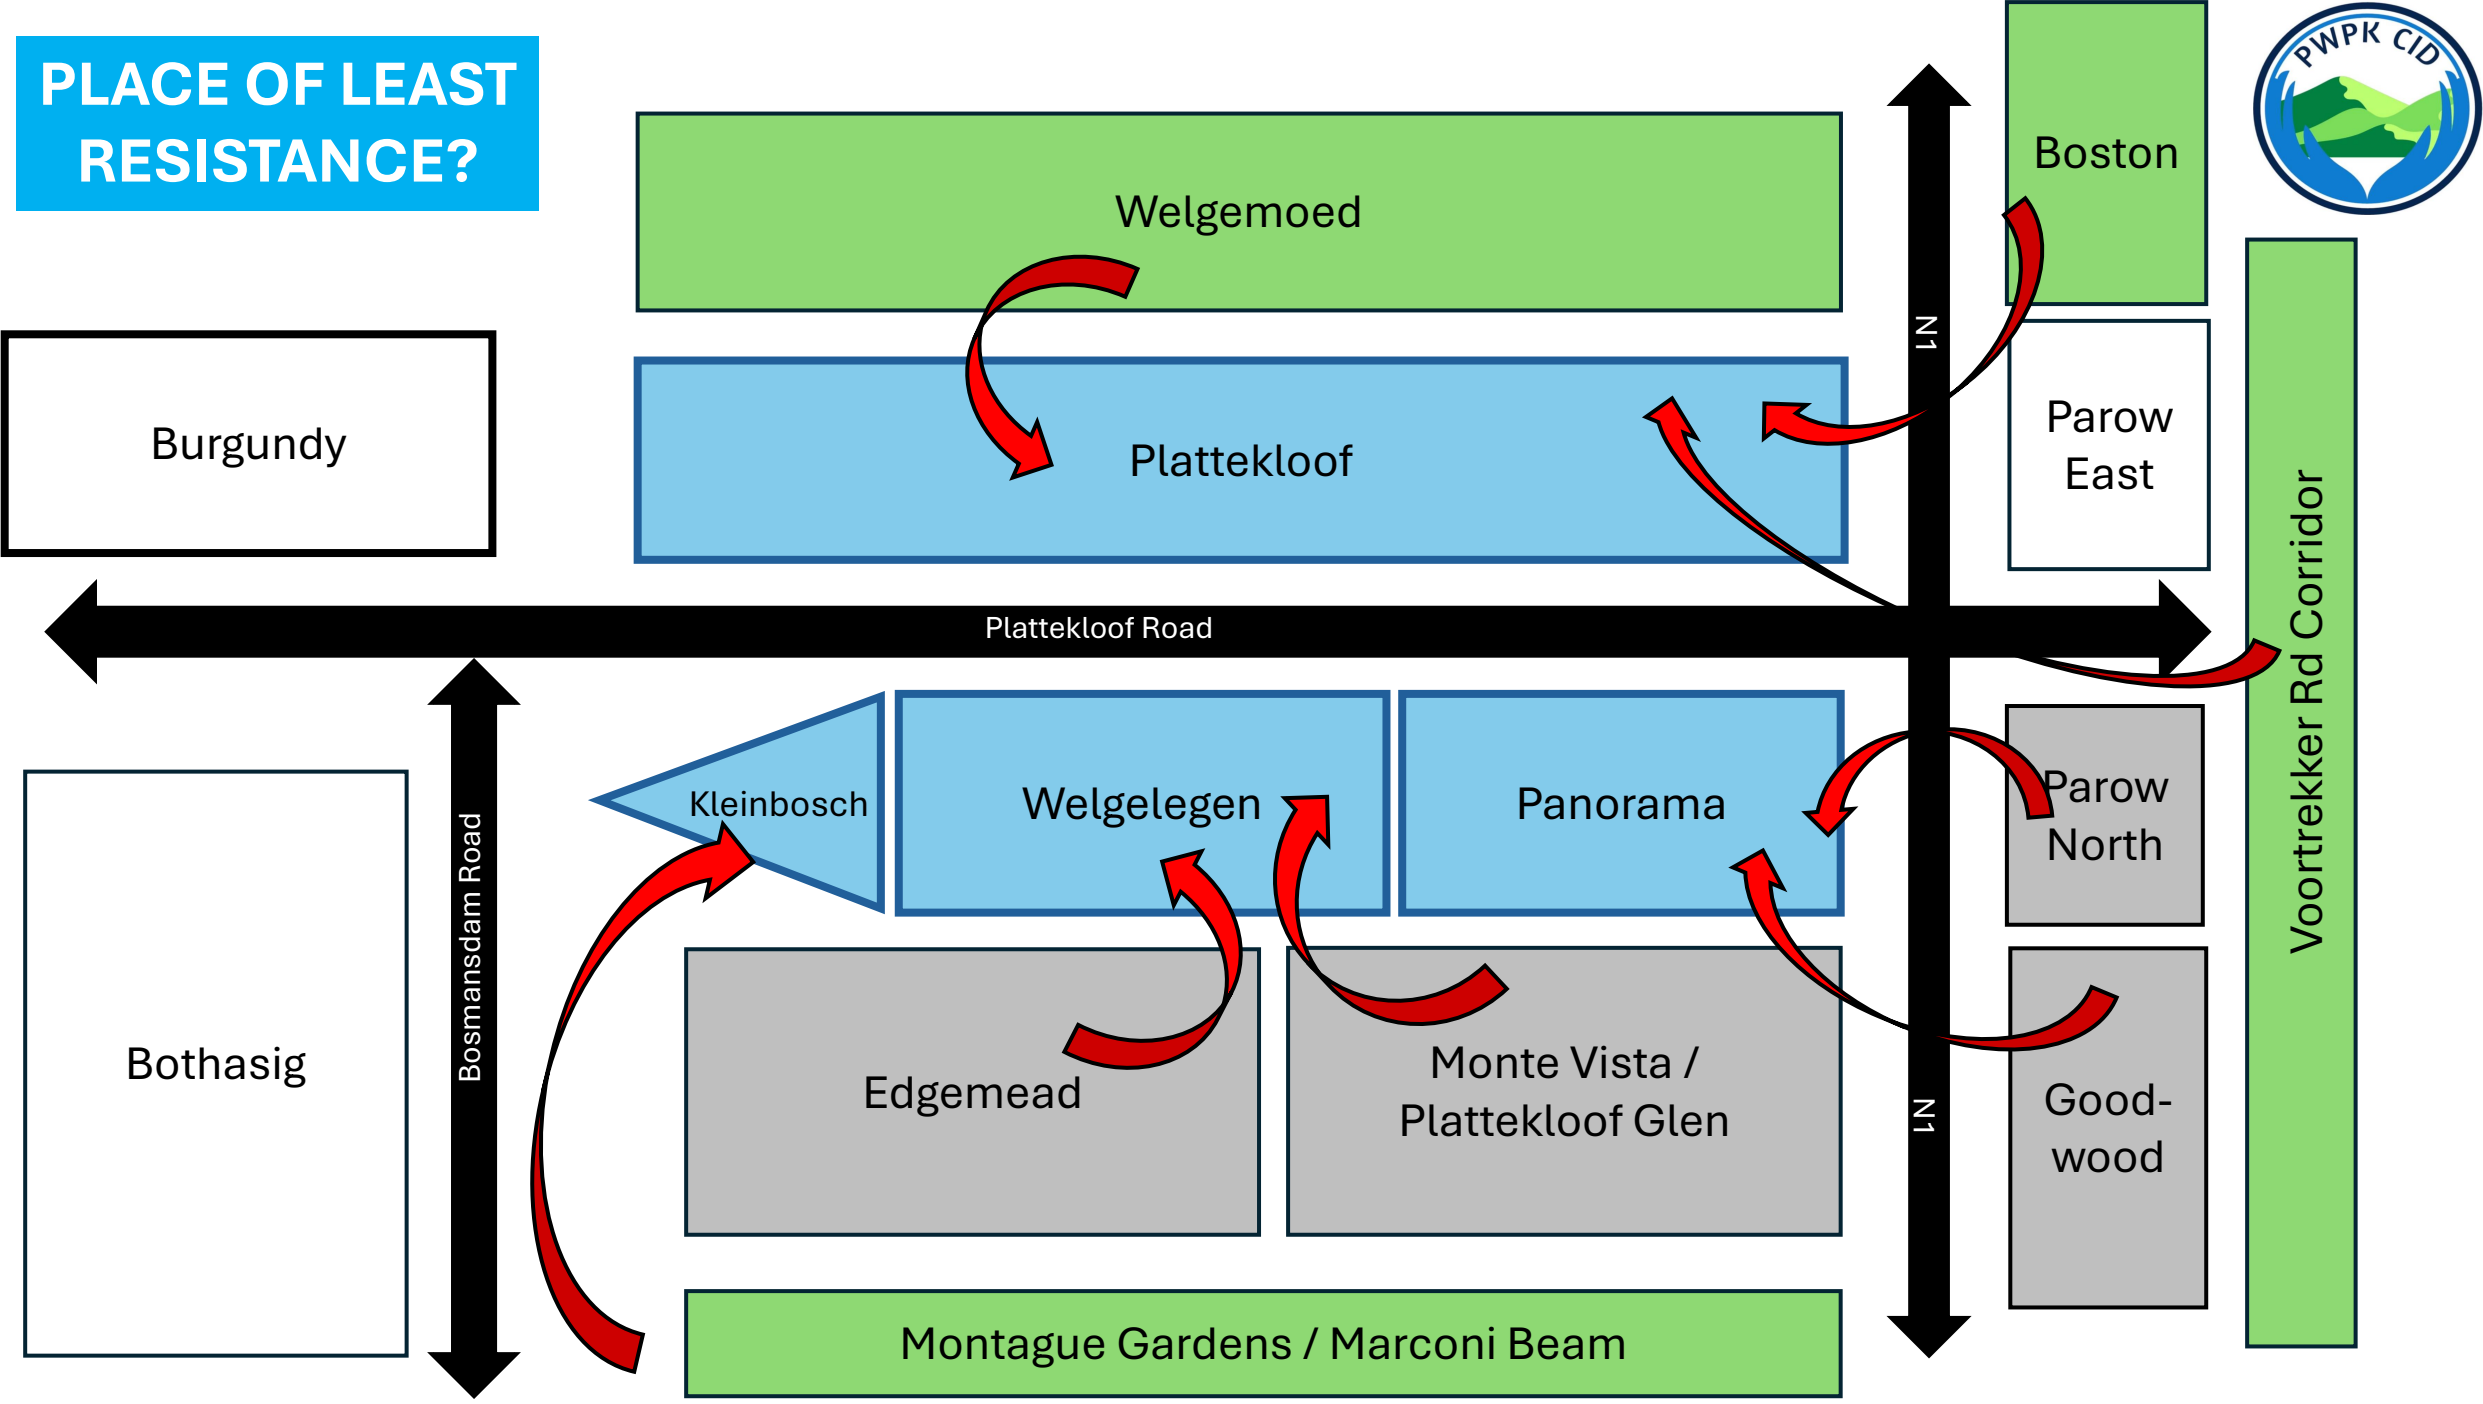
PLACE OF LEAST RESISTANCE?

PWPK CID

Welgemoed

Boston

N1

Burgundy

Plattekloof

Parow East

Voortrekker Rd Corridor

Plattekloof Road

Kleinbosch

Welgelegen

Panorama

Parow North

Bothasig

Bosmansdam Road

Edgemead

Monte Vista / Plattekloof Glen

N1

Good-wood

Montague Gardens / Marconi Beam